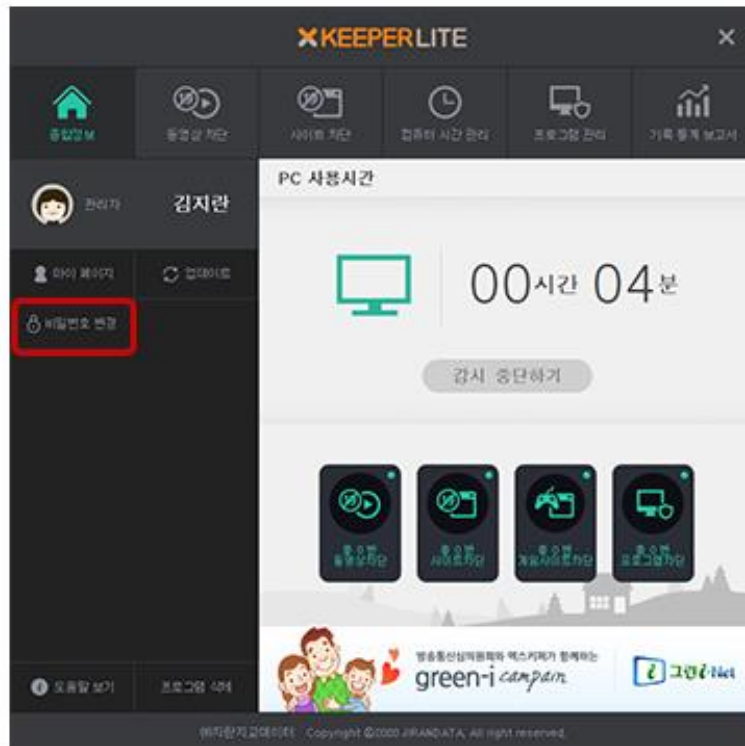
XKEEPERLITE

종합정보
동영상 차단
사이트 차단
컴퓨터 시간 관리
프로그램 관리
기록 통계 보고서

관리자
김지란

마이 페이지
업데이트

비밀번호 변경

PC 사용시간

00시간 04분

감시 중단하기

동영상차단
사이트차단
게임사이트차단
프로그램차단

방송통신심의위원회 엑스키퍼가 함께하는
green-i campain

그린i-Net

도움말 보기
프로그램 삭제

(주)지란지교데이터 Copyright ©2020 JIRANDATA. All right reserved.